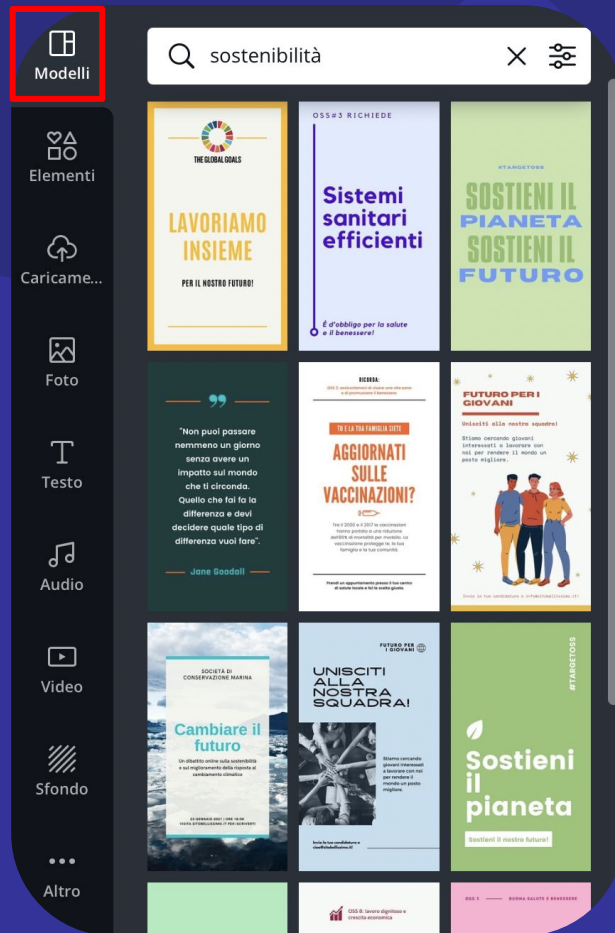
Modelli

Elementi

Caricame...

Foto

Testo

Audio

Video

Sfondo

Altro

sostenibilità

THE GLOBAL GOALS
LAVORIAMO INSIEME
PER IL NOSTRO FUTURO!

OSS#3 RICHIEDE
Sistemi sanitari efficienti
È d'obbligo per la salute e il benessere!

#TARGETOSS
SOSTIENI IL PIANETA SOSTIENI IL FUTURO

"Non puoi passare nemmeno un giorno senza avere un impatto sul mondo che ti circonda. Quello che fai fa la differenza e devi decidere quale tipo di differenza vuoi fare".
Jane Goodall

RICORDA:
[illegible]
TU E LA TUA FAMIGLIA SIETE
AGGIORNATI SULLE VACCINAZIONI?
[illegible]

FUTURO PER I GIOVANI
Unisciti alla nostra squadra!
Stiamo cercando giovani interessati a lavorare con noi per rendere il mondo un posto migliore.
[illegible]

SOCIETÀ DI CONSERVAZIONE MARINA
Cambiare il futuro
Un dibattito online sulla sostenibilità e sul miglioramento della risposta al cambiamento climatico
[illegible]

FUTURO PER I GIOVANI
UNISCITI ALLA NOSTRA SQUADRA!
Stiamo cercando giovani interessati a lavorare con noi per rendere il mondo un posto migliore.
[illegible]

#TARGETOSS
Sostieni il pianeta
Sostieni il nostro futuro!

OSS 8: lavoro dignitoso e crescita economica

OSS 3 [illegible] BUONA SALUTE E BENESSERE